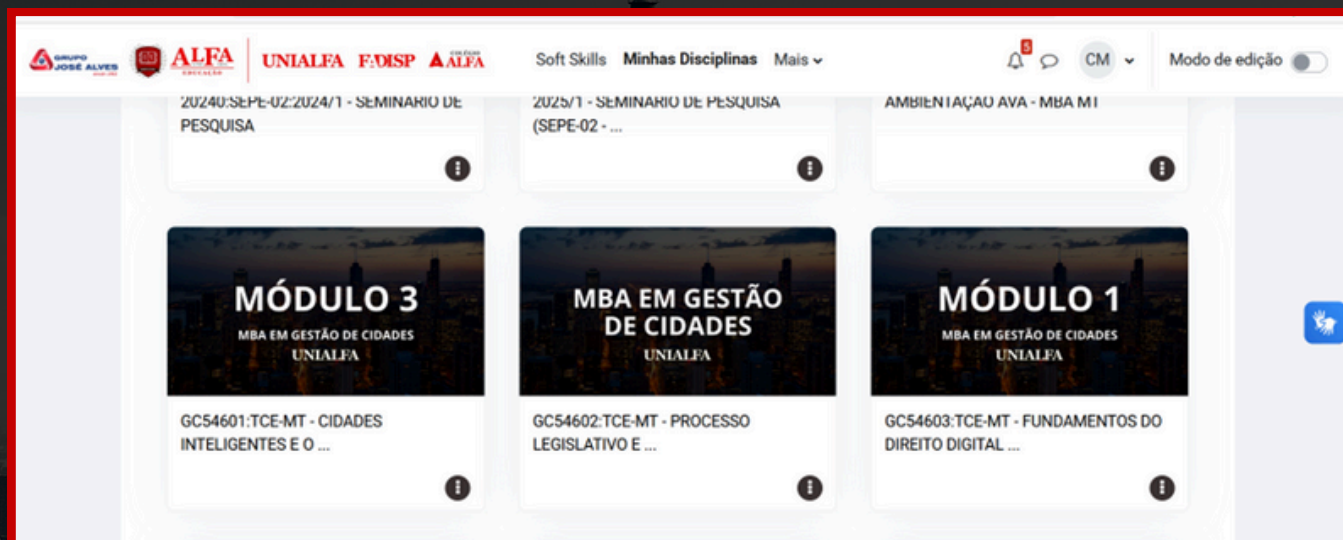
GRUPO JOSÉ ALVES ALFA EDUCAÇÃO UNIALFA FADISP COLÉGIO ALFA

Soft Skills Minhas Disciplinas Mais

5

CM

Modo de edição

20240:SEPE-02:2024/1 - SEMINARIO DE PESQUISA

2025/1 - SEMINARIO DE PESQUISA (SEPE-02 - ...

AMBIENTAÇÃO AVA - MBA MT

MÓDULO 3
MBA EM GESTÃO DE CIDADES
UNIALFA

GC54601:TCE-MT - CIDADES INTELIGENTES E O ...

MBA EM GESTÃO DE CIDADES
UNIALFA

GC54602:TCE-MT - PROCESSO LEGISLATIVO E ...

MÓDULO 1
MBA EM GESTÃO DE CIDADES
UNIALFA

GC54603:TCE-MT - FUNDAMENTOS DO DIREITO DIGITAL ...